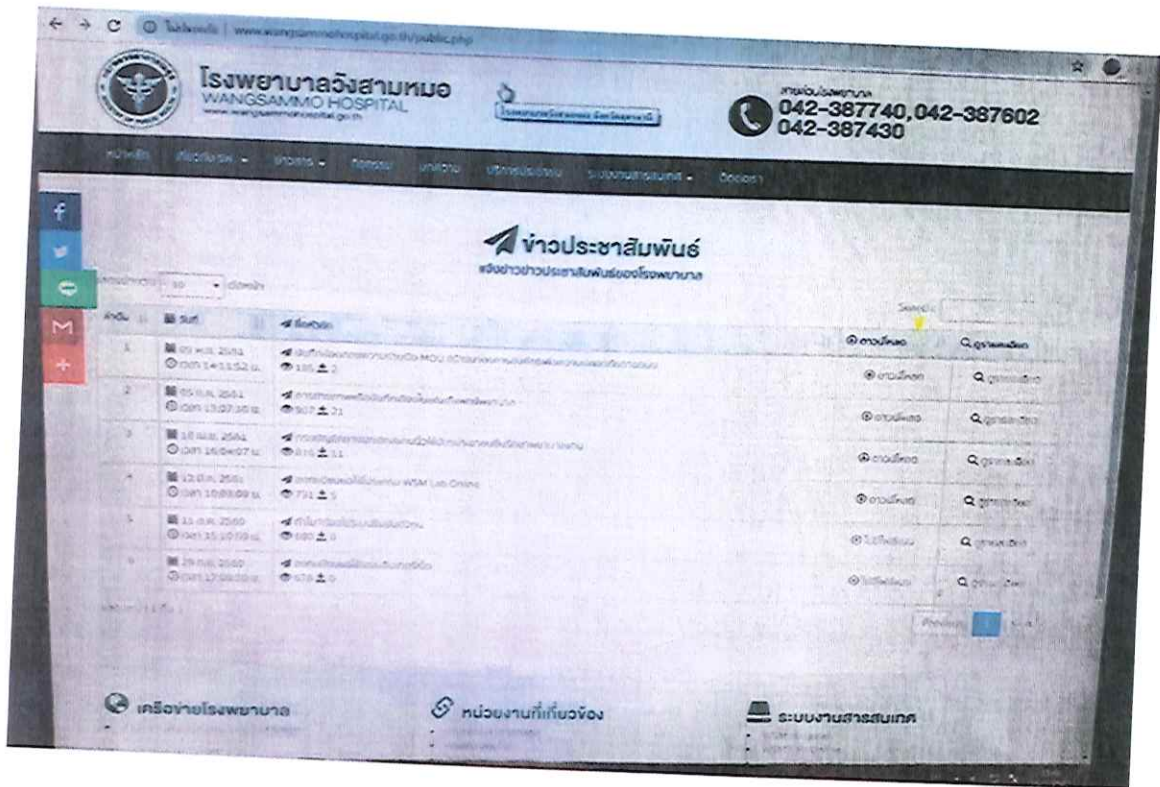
www.wangsammohospital.go.th/public.php

โรงพยาบาลวังสามหมอ
WANGSAMMO HOSPITAL
www.wangsammohospital.go.th

สายด่วนโรงพยาบาล
042-387740, 042-387602
042-387430

หน้าหลัก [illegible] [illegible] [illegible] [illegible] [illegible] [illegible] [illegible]

ข่าวประชาสัมพันธ์
แจ้งข่าวประชาสัมพันธ์ของโรงพยาบาล

แสดง 10 รายการ

Search:

| ลำดับ | วันที่ | เรื่อง | ดาวน์โหลด | ดูรายละเอียด |
|---|---|---|---|---|
| 1 | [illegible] 2561 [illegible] | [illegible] MOU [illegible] | ดาวน์โหลด | ดูรายละเอียด |
| 2 | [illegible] 2561 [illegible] | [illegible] | ดาวน์โหลด | ดูรายละเอียด |
| 3 | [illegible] 2561 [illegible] | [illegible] | ดาวน์โหลด | ดูรายละเอียด |
| 4 | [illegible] 2561 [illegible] | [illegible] WSM Lab Online | ดาวน์โหลด | ดูรายละเอียด |
| 5 | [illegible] 2560 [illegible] | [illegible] | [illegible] | ดูรายละเอียด |
| 6 | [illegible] 2560 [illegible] | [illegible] | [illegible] | ดูรายละเอียด |

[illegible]

Previous 1 Next

เครือข่ายโรงพยาบาล

หน่วยงานที่เกี่ยวข้อง

ระบบงานสารสนเทศ